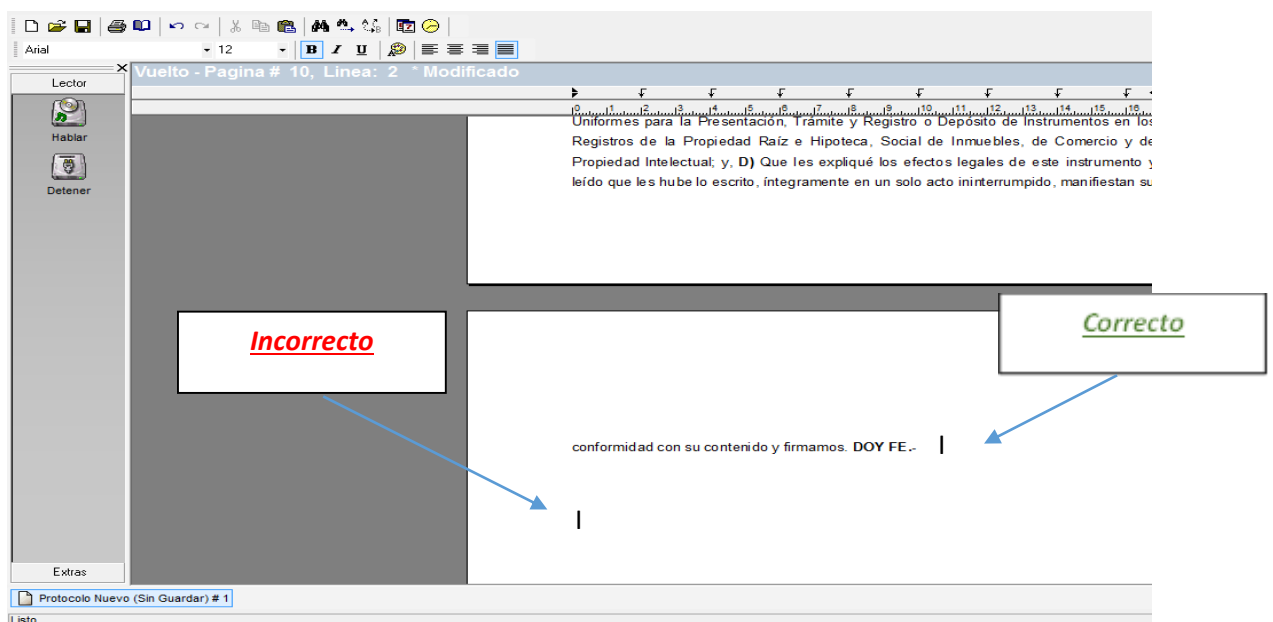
Arial 12 B I U

Lector

Hablar

Detener

Extras

Vuelto - Pagina # 10, Linea: 2 * Modificado

Uniformes para la Presentación, Trámite y Registro o Depósito de Instrumentos en los Registros de la Propiedad Raíz e Hipoteca, Social de Inmuebles, de Comercio y de Propiedad Intelectual; y, **D)** Que les expliqué los efectos legales de este instrumento y leído que les hube lo escrito, íntegramente en un solo acto ininterrumpido, manifiestan su

Incorrecto

Correcto

conformidad con su contenido y firmamos. **DOY FE.-**

Protocolo Nuevo (Sin Guardar) # 1

Listo